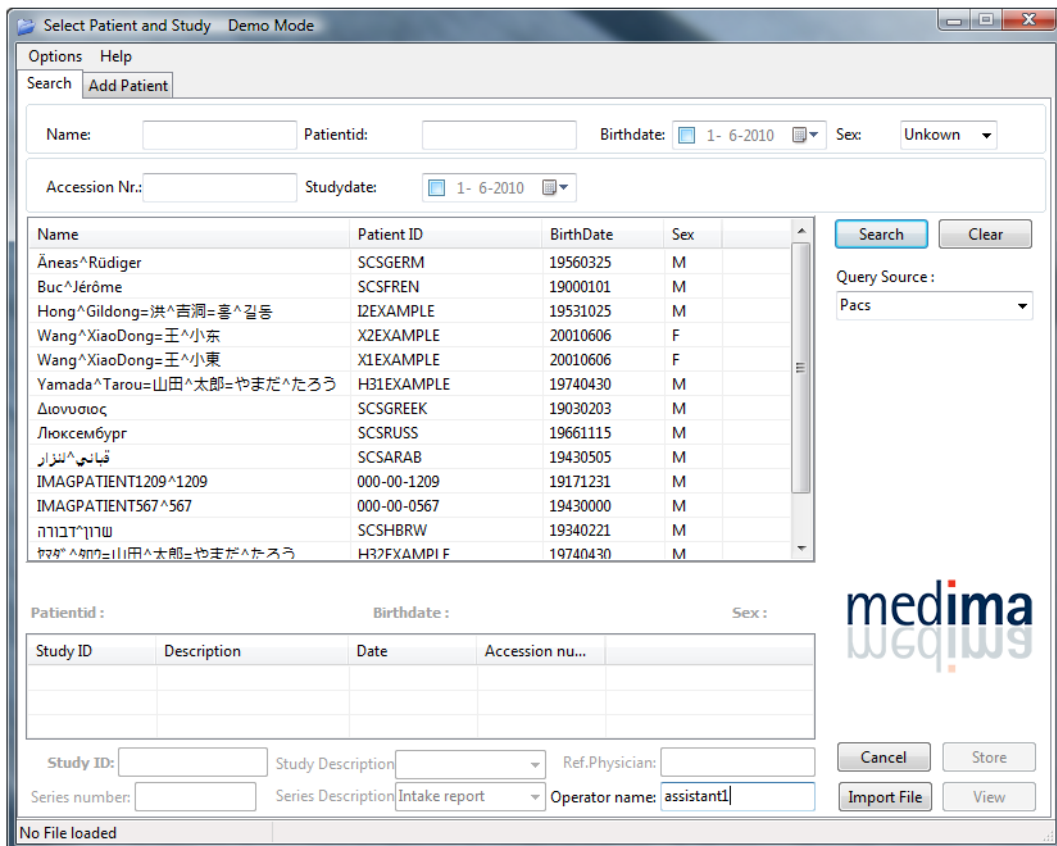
Select Patient and Study Demo Mode

Options Help

Search | Add Patient

Name: Patientid: Birthdate: 1- 6-2010 Sex: Unkown

Accession Nr.: Studydate: 1- 6-2010

| Name | Patient ID | BirthDate | Sex |
|---|---|---|---|
| Äneas^Rüdiger | SCSGERM | 19560325 | M |
| Buc^Jérôme | SCSFREN | 19000101 | M |
| Hong^Gildong=洪^吉洞=홍^길동 | I2EXAMPLE | 19531025 | M |
| Wang^XiaoDong=王^小东 | X2EXAMPLE | 20010606 | F |
| Wang^XiaoDong=王^小東 | X1EXAMPLE | 20010606 | F |
| Yamada^Tarou=山田^太郎=やまだ^たろう | H31EXAMPLE | 19740430 | M |
| Διονυσιος | SCSGREEK | 19030203 | M |
| Люксембург | SCSRUSS | 19661115 | M |
| قباني^لنزار | SCSARAB | 19430505 | M |
| IMAGPATIENT1209^1209 | 000-00-1209 | 19171231 | M |
| IMAGPATIENT567^567 | 000-00-0567 | 19430000 | M |
| שרון^דבורה | SCSHBRW | 19340221 | M |
| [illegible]=山田^太郎=やまだ^たろう | H32EXAMPLE | 19740430 | M |

Search Clear

Query Source :
Pacs

Patientid : Birthdate : Sex :

medima

| Study ID | Description | Date | Accession nu... |
|---|---|---|---|
| | | | |

Study ID: Study Description Ref.Physician:

Series number: Series Description Intake report Operator name: assistant1

Cancel Store

Import File View

No File loaded